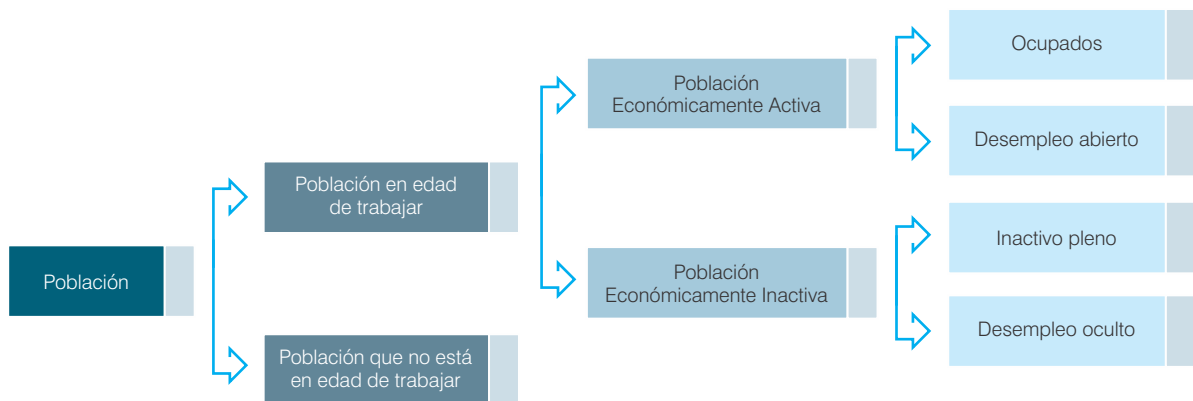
Población

Población en edad de trabajar

Población que no está en edad de trabajar

Población Económicamente Activa

Población Económicamente Inactiva

Ocupados

Desempleo abierto

Inactivo pleno

Desempleo oculto